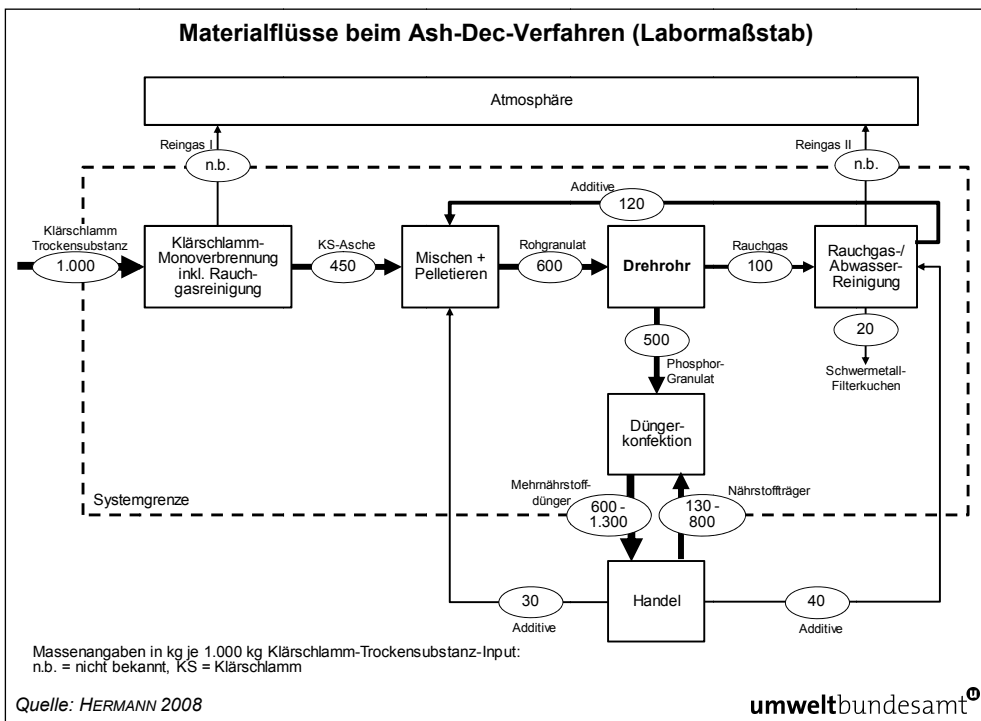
Materialflüsse beim Ash-Dec-Verfahren (Labormaßstab)

Atmosphäre

Reingas I

n.b.

Reingas II

n.b.

Additive

120

Klärschlamm Trockensubstanz

1.000

Klärschlamm-Monoverbrennung inkl. Rauchgasreinigung

KS-Asche

450

Mischen + Pelletieren

Rohgranulat

600

Drehrohr

Rauchgas

100

Rauchgas-/ Abwasser-Reinigung

20

Schwermetall-Filterkuchen

500

Phosphor-Granulat

Dünger-konfektion

Systemgrenze

Mehrnährstoff-dünger

600 - 1.300

130 - 800

Nährstoffträger

30

Additive

Handel

40

Additive

Massenangaben in kg je 1.000 kg Klärschlamm-Trockensubstanz-Input:
n.b. = nicht bekannt, KS = Klärschlamm

Quelle: HERMANN 2008

umweltbundesamt